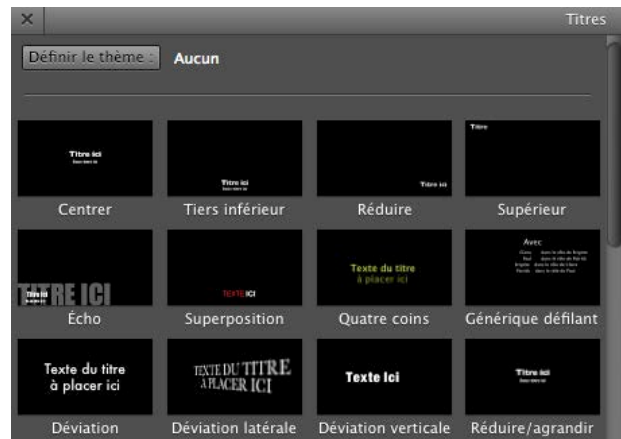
×

Titres

Définir le thème :

Aucun

Titre ici

Titre ici

Titre ici

Titre

Centrer

Tiers inférieur

Réduire

Supérieur

TITRE ICI

Titre ici

TEXTE ICI

Texte du titre à placer ici

Avec

Écho

Superposition

Quatre coins

Générique défilant

Texte du titre à placer ici

TEXTE DU TITRE À PLACER ICI

Texte ici

Titre ici

Déviation

Déviation latérale

Déviation verticale

Réduire/agrandir